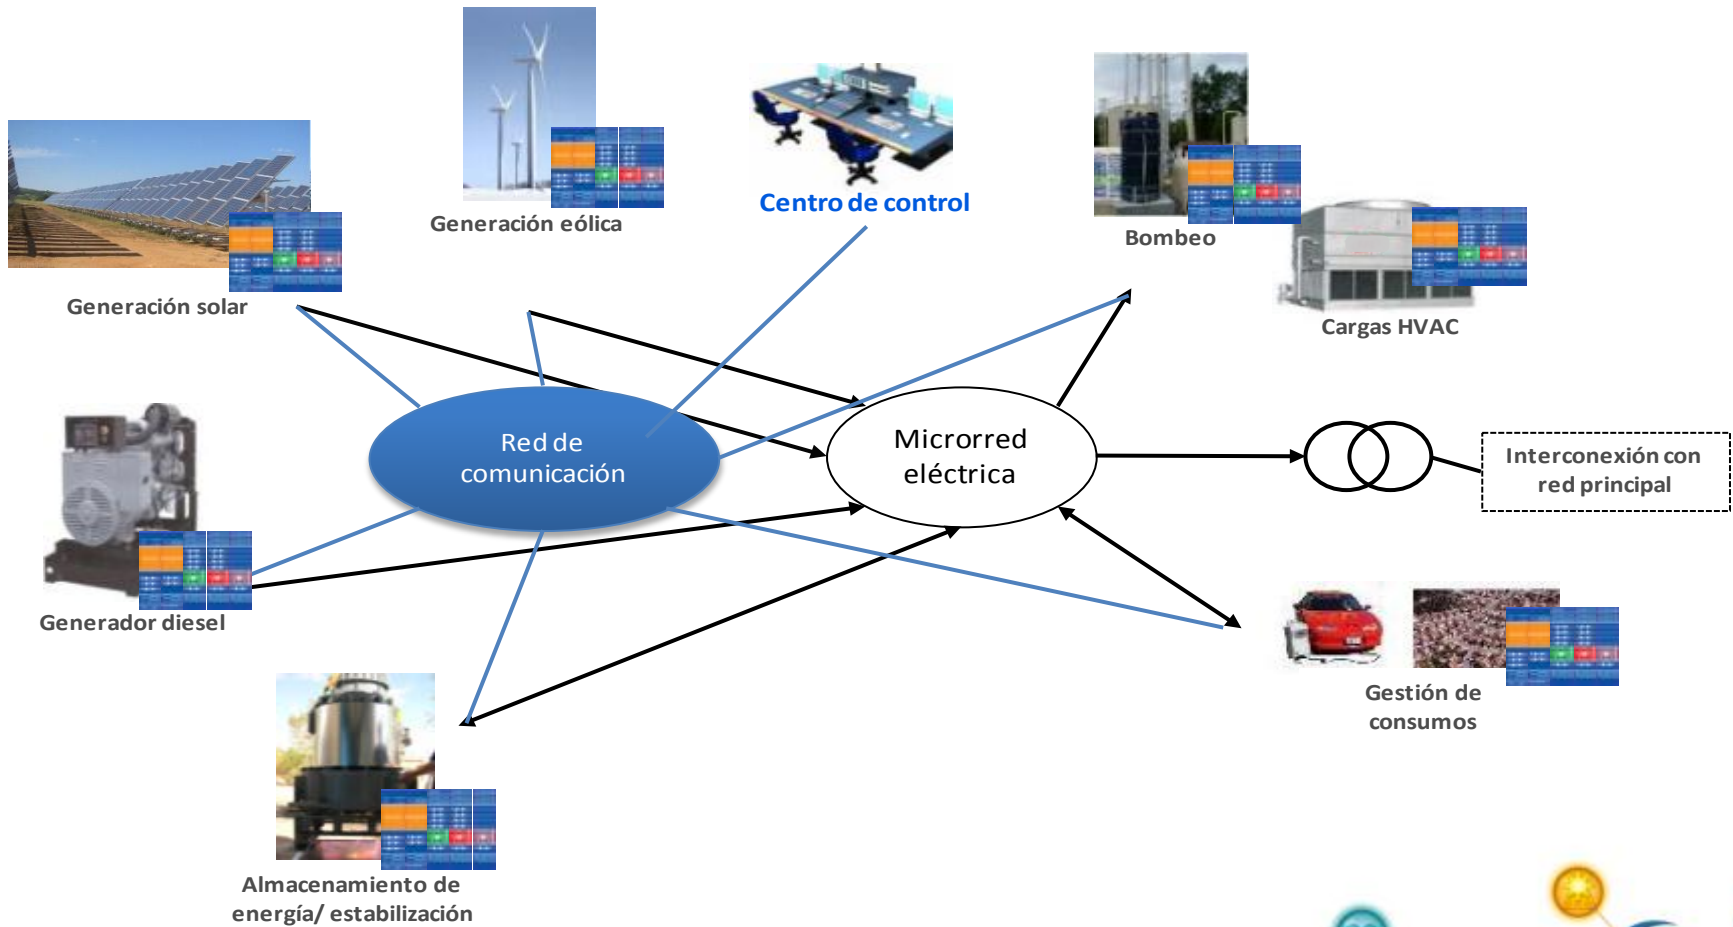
Generación eólica

Centro de control

Bombeo

Cargas HVAC

Generación solar

Red de comunicación

Microrred eléctrica

Interconexión con red principal

Generador diesel

Gestión de consumos

Almacenamiento de energía/ estabilización